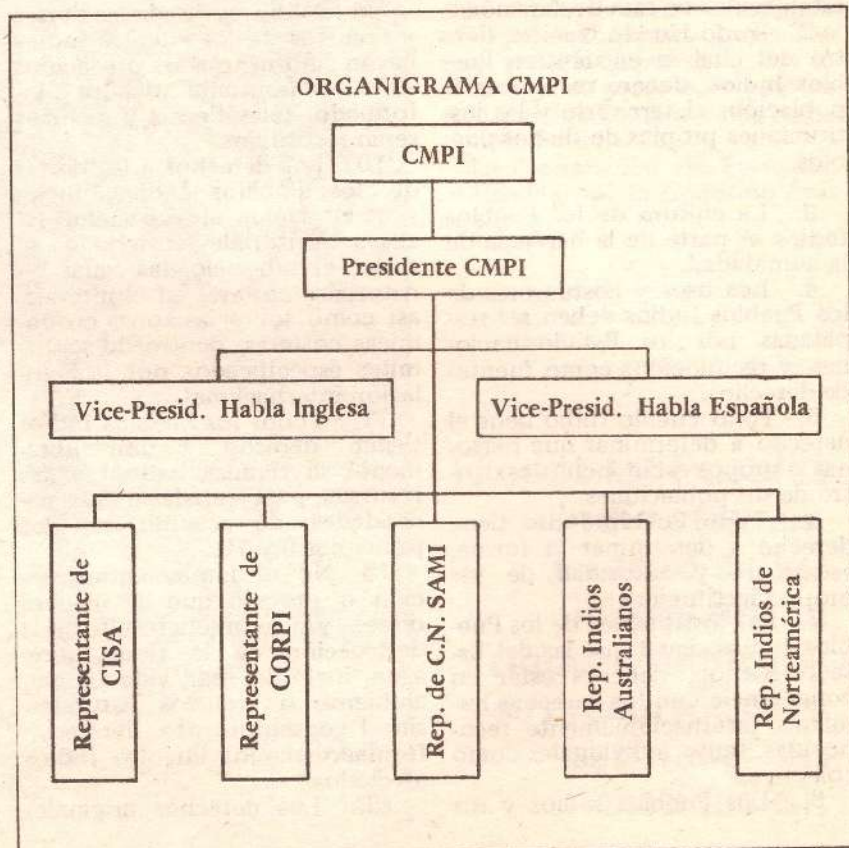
ORGANIGRAMA CMPI

CMPI

Presidente CMPI

Vice-Presid. Habla Inglesa

Vice-Presid. Habla Española

Representante de CISA

Representante de CORPI

Rep. de C.N. SAMI

Rep. Indios Australianos

Rep. Indios de Norteamérica